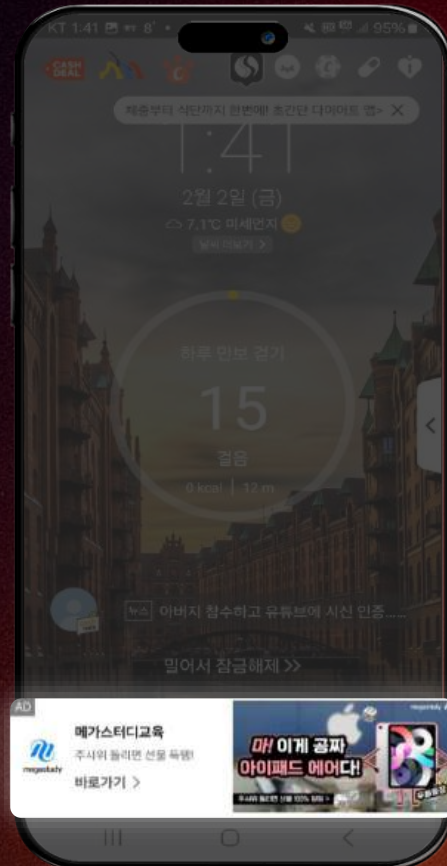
KT 1:41 8' • 95%

CASH DEAL

체중부터 식단까지 한번에! 초간단 다이어트 앱> ✕

1:41

2월 2일 (금)

7.1℃ 미세먼지

날씨 더보기 >

하루 만보 걷기

15

걸음

0 kcal | 12 m

뉴스 아버지 참수하고 유튜브에 시신 인증....

밀어서 잠금해제 >>

AD

메가스터디교육

주사위 돌리면 선물 득템!

바로가기 >

megastudy

megastudy

마! 이게 공짜

아이패드 에어다!

주사위 돌리면 선물 100% 당첨 >

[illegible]